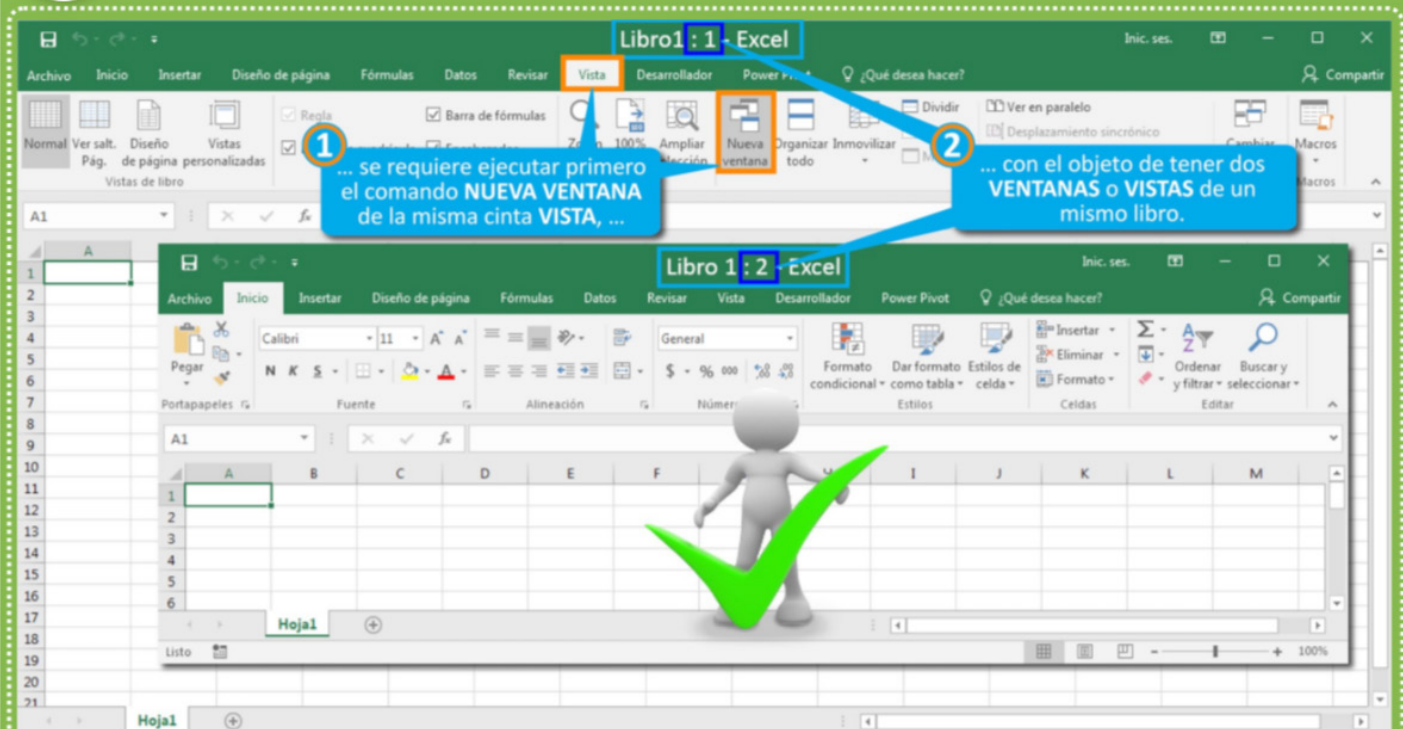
Libro1 : 1 - Excel

Inic. ses.

Archivo Inicio Insertar Diseño de página Fórmulas Datos Revisar Vista Desarrollador Power Pivot ¿Qué desea hacer? Compartir

Normal Ver salt. Pág. Diseño de página Vistas personalizadas
Vistas de libro

Regla Barra de fórmulas

Zoom 100% Ampliar selección Nueva ventana Organizar todo Inmovilizar Dividir Ver en paralelo Desplazamiento sincrónico Cambiar Macros

Macros

1 ... se requiere ejecutar primero el comando NUEVA VENTANA de la misma cinta VISTA, ...

2 ... con el objeto de tener dos VENTANAS o VISTAS de un mismo libro.

A1

A

1 2 3 4 5 6 7 8 9 10 11 12 13 14 15 16 17 18 19 20 21

Libro 1 : 2 - Excel

Inic. ses.

Archivo Inicio Insertar Diseño de página Fórmulas Datos Revisar Vista Desarrollador Power Pivot ¿Qué desea hacer? Compartir

Pegar Calibri 11 N K S General $ % 000 Formato condicional Dar formato como tabla Estilos de celda Insertar Eliminar Formato Ordenar y filtrar Buscar y seleccionar

Portapapeles Fuente Alineación Número Estilos Celdas Editar

A1

A B C D E F H I J K L M

1 2 3 4 5 6

Hoja1

Listo 100%

Hoja1